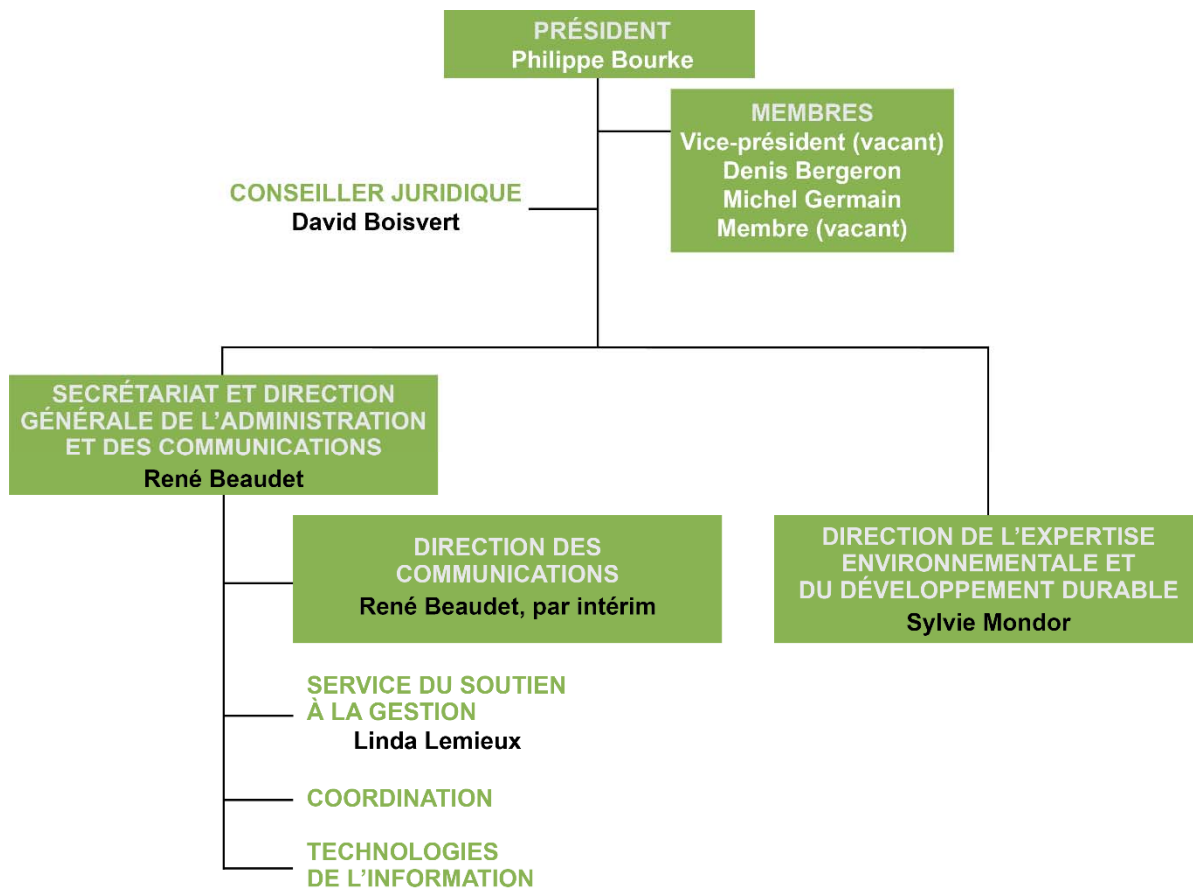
PRÉSIDENT
Philippe Bourke

MEMBRES
Vice-président (vacant)
Denis Bergeron
Michel Germain
Membre (vacant)

CONSEILLER JURIDIQUE
David Boisvert

SECRÉTARIAT ET DIRECTION GÉNÉRALE DE L'ADMINISTRATION ET DES COMMUNICATIONS
René Beaudet

DIRECTION DES COMMUNICATIONS
René Beaudet, par intérim

DIRECTION DE L'EXPERTISE ENVIRONNEMENTALE ET DU DÉVELOPPEMENT DURABLE
Sylvie Mondor

SERVICE DU SOUTIEN À LA GESTION
Linda Lemieux

COORDINATION

TECHNOLOGIES DE L'INFORMATION